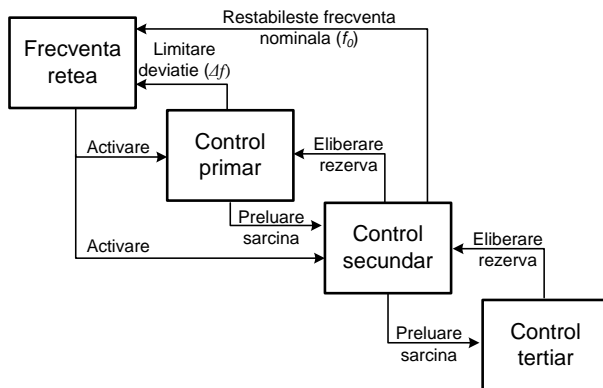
Restabileste frecventa nominala ($f_0$)

Frecventa retea

Limitare deviatie ($\Delta f$)

Activare

Control primar

Eliberare rezerva

Preluare sarcina

Activare

Control secundar

Eliberare rezerva

Preluare sarcina

Control tertiar